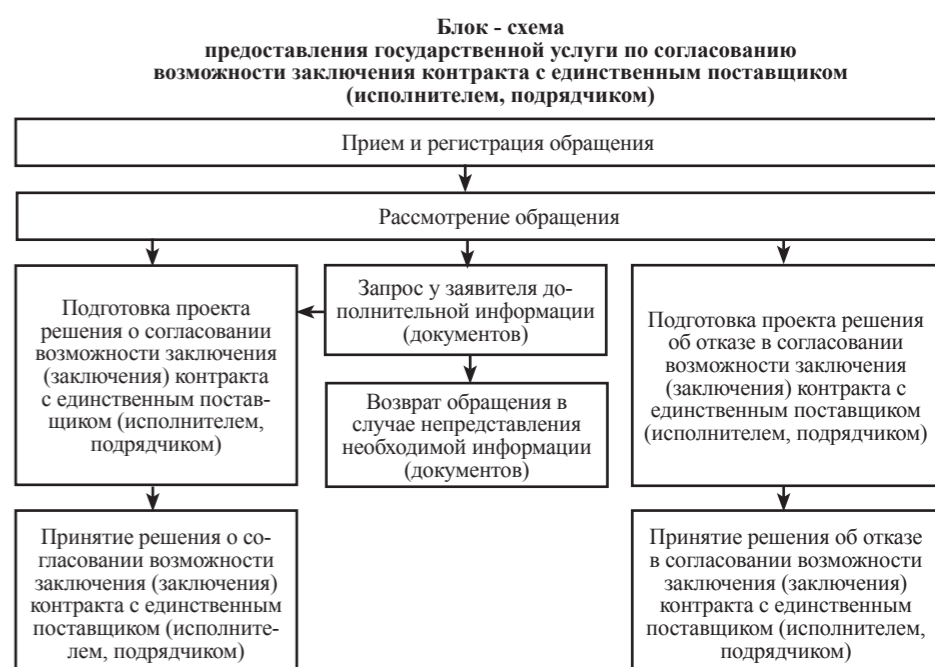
**Блок - схема**
**предоставления государственной услуги по согласованию возможности заключения контракта с единственным поставщиком (исполнителем, подрядчиком)**

Прием и регистрация обращения

Рассмотрение обращения

Подготовка проекта решения о согласовании возможности заключения (заключения) контракта с единственным поставщиком (исполнителем, подрядчиком)

Запрос у заявителя дополнительной информации (документов)

Возврат обращения в случае непредставления необходимой информации (документов)

Подготовка проекта решения об отказе в согласовании возможности заключения (заключения) контракта с единственным поставщиком (исполнителем, подрядчиком)

Принятие решения о согласовании возможности заключения (заключения) контракта с единственным поставщиком (исполнителем, подрядчиком)

Принятие решения об отказе в согласовании возможности заключения (заключения) контракта с единственным поставщиком (исполнителем, подрядчиком)